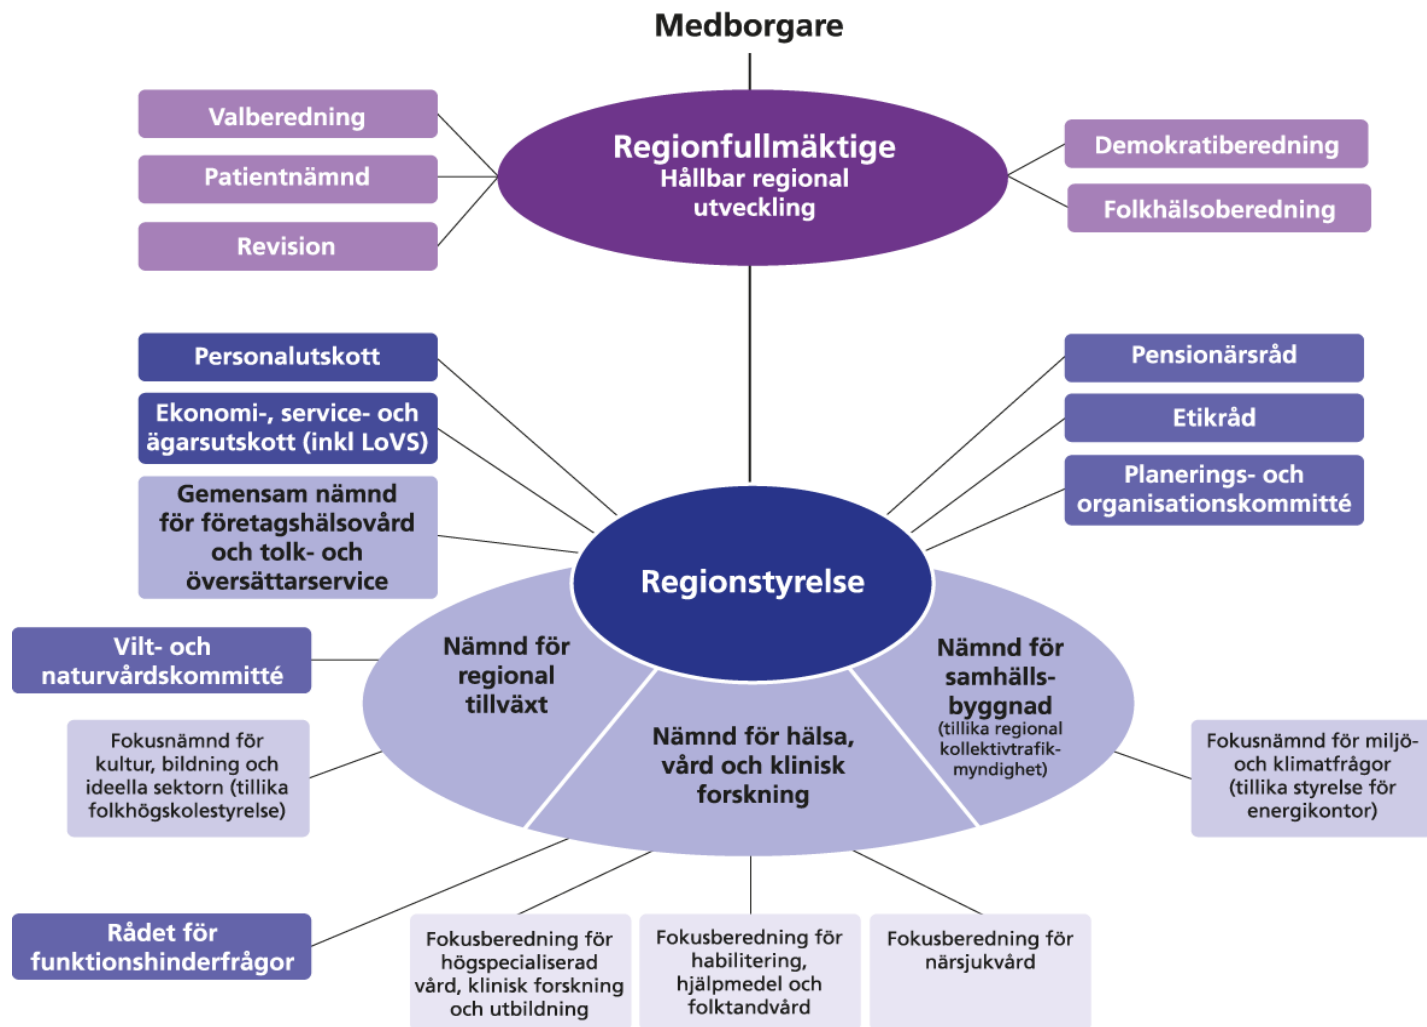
Medborgare

Valberedning

Patientnämnd

Revision

Regionfullmäktige
Hållbar regional utveckling

Demokratiberedning

Folkhälsoberedning

Personalutskott

Ekonomi-, service- och ägarsutskott (inkl LoVS)

Gemensam nämnd för företagshälsovård och tolk- och översättarservice

Pensionärsråd

Etikråd

Planerings- och organisationskommitté

Regionstyrelse

Vilt- och naturvårdskommitté

Nämnd för regional tillväxt

Nämnd för samhällsbyggnad (tillika regional kollektivtrafikmyndighet)

Nämnd för hälsa, vård och klinisk forskning

Fokusnämnd för kultur, bildning och ideella sektorn (tillika folkhögskolestyrelse)

Fokusnämnd för miljö- och klimatfrågor (tillika styrelse för energikontor)

Rådet för funktionshinderfrågor

Fokusberedning för högspecialiserad vård, klinisk forskning och utbildning

Fokusberedning för habilitering, hjälpmedel och folktandvård

Fokusberedning för närsjukvård